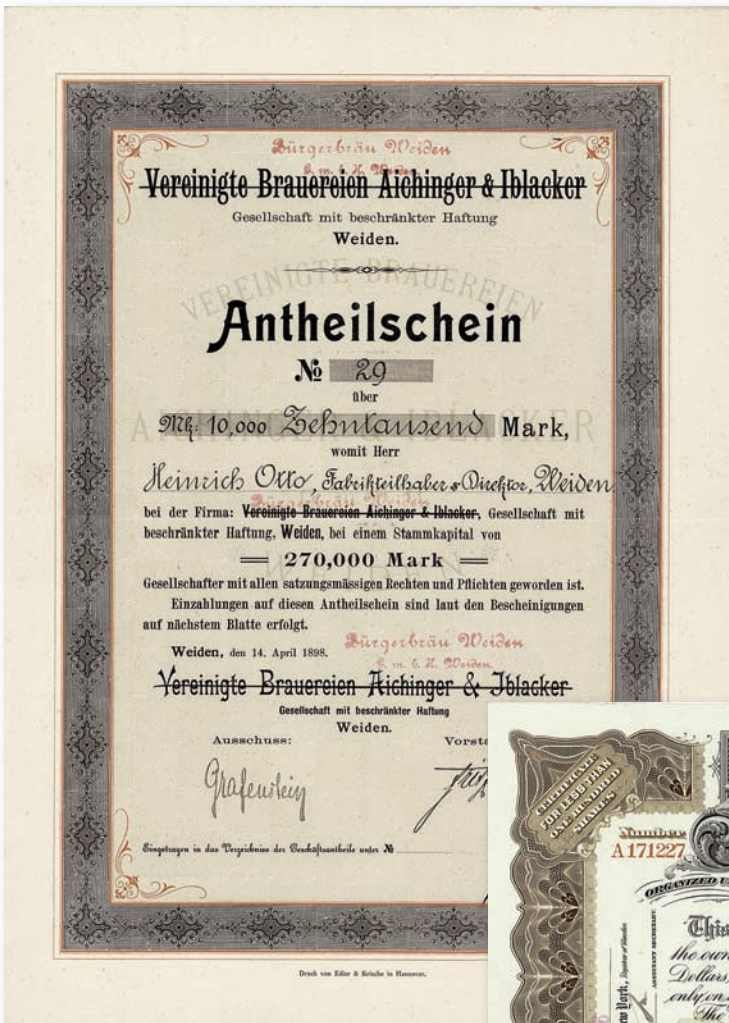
Bürgerbräu Weiden
G. m. b. H. Weiden
Vereinigte Brauereien Aichinger & Iblacker
Gesellschaft mit beschränkter Haftung
Weiden.

VEREINIGTE BRAUEREIEN

Antheilschein

№ 29

über

Mk 10,000 Zehntausend Mark,

womit Herr

Heinrich Otto, Fabrikteilhaber & Direktor, Weiden

Bürgerbräu Weiden
bei der Firma: Vereinigte Brauereien Aichinger & Iblacker, Gesellschaft mit beschränkter Haftung, Weiden, bei einem Stammkapital von

═ 270,000 Mark ═

Gesellschafter mit allen satzungsmässigen Rechten und Pflichten geworden ist.

Einzahlungen auf diesen Antheilschein sind laut den Bescheinigungen auf nächstem Blatte erfolgt.

Bürgerbräu Weiden
G. m. b. H. Weiden
Weiden, den 14. April 1898.

Vereinigte Brauereien Aichinger & Iblacker
Gesellschaft mit beschränkter Haftung
Weiden.

Ausschuss:

Grafenstein

Vorsta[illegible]

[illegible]

Eingetragen in das Verzeichniss der Geschäftsantheile unter №

Druck von Edler & Krische in Hannover.

CERTIFICATE FOR LESS THAN ONE HUNDRED SHARES

Number

A 171227

ORGANIZED U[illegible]

This

the own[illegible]

Dollars

only on

The

New York

ASSISTANT SECRETARY